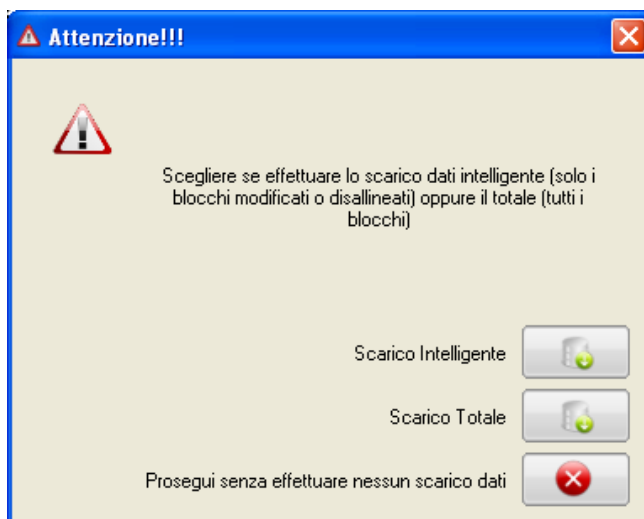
Attenzione!!!

Scegliere se effettuare lo scarico dati intelligente (solo i blocchi modificati o disallineati) oppure il totale (tutti i blocchi)

Scarico Intelligente

Scarico Totale

Prosegui senza effettuare nessun scarico dati